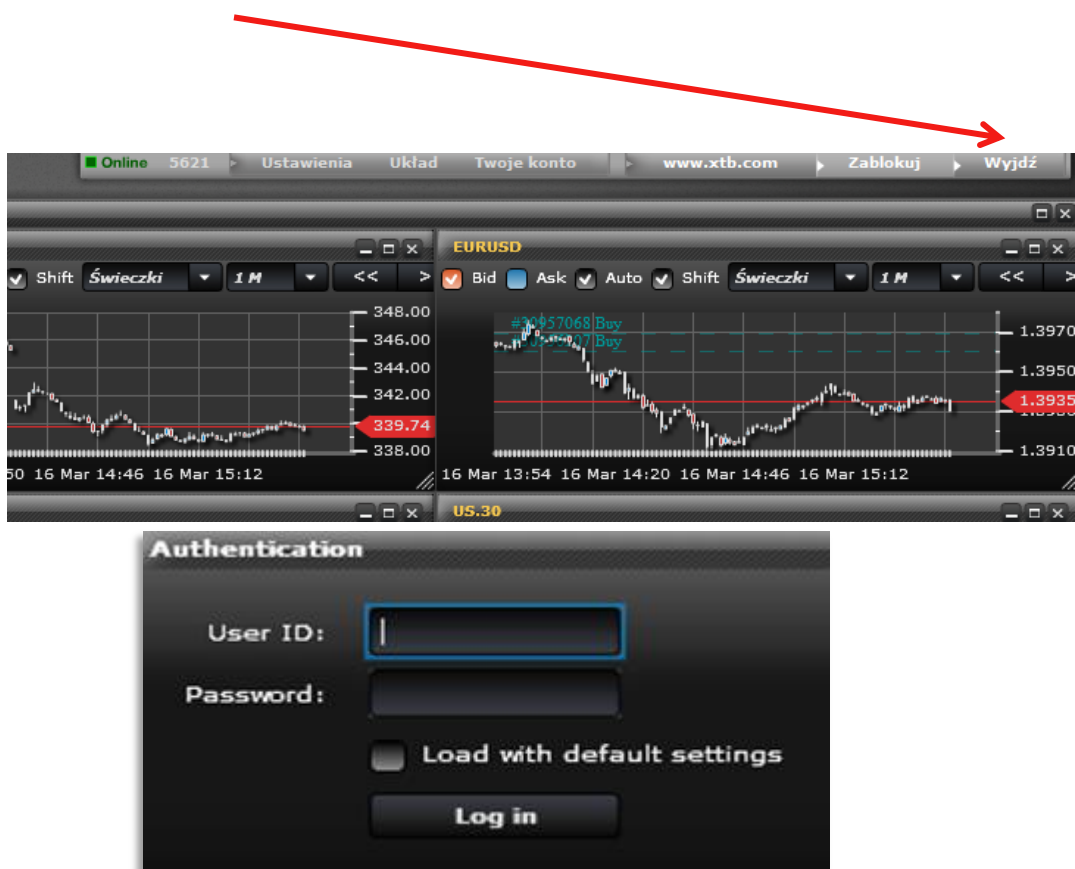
Online 5621 Ustawienia Układ Twoje konto www.xtb.com Zablokuj Wyjdź

Shift Świeczki 1 M <<

348.00
346.00
344.00
342.00
339.74
338.00

50 16 Mar 14:46 16 Mar 15:12

EURUSD

Bid Ask Auto Shift Świeczki 1 M << >

#30957068 Buy
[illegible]07 Buy

1.3970
1.3950
1.3935
1.3910

16 Mar 13:54 16 Mar 14:20 16 Mar 14:46 16 Mar 15:12

US.30

Authentication

User ID:

Password:

Load with default settings

Log in